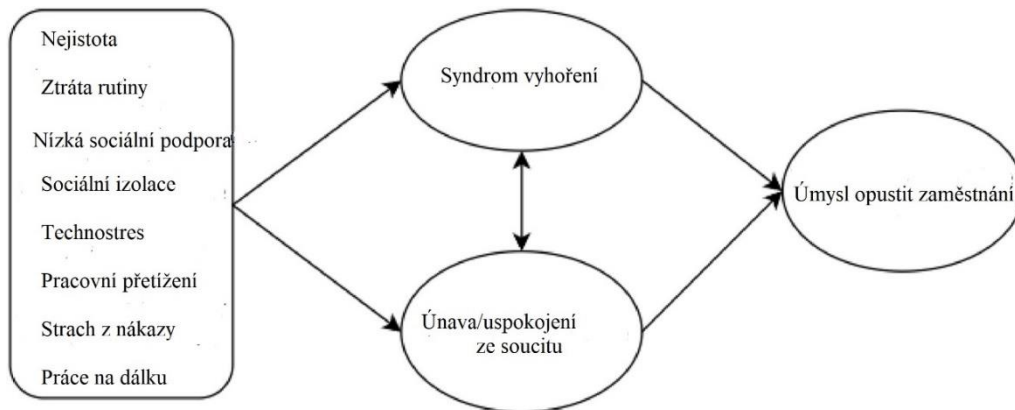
Nejistota

Ztráta rutiny

Nízká sociální podpora

Sociální izolace

Technostres

Pracovní přetížení

Strach z nákazy

Práce na dálku

Syndrom vyhoření

Únava/uspokojení ze soucitu

Úmysl opustit zaměstnání